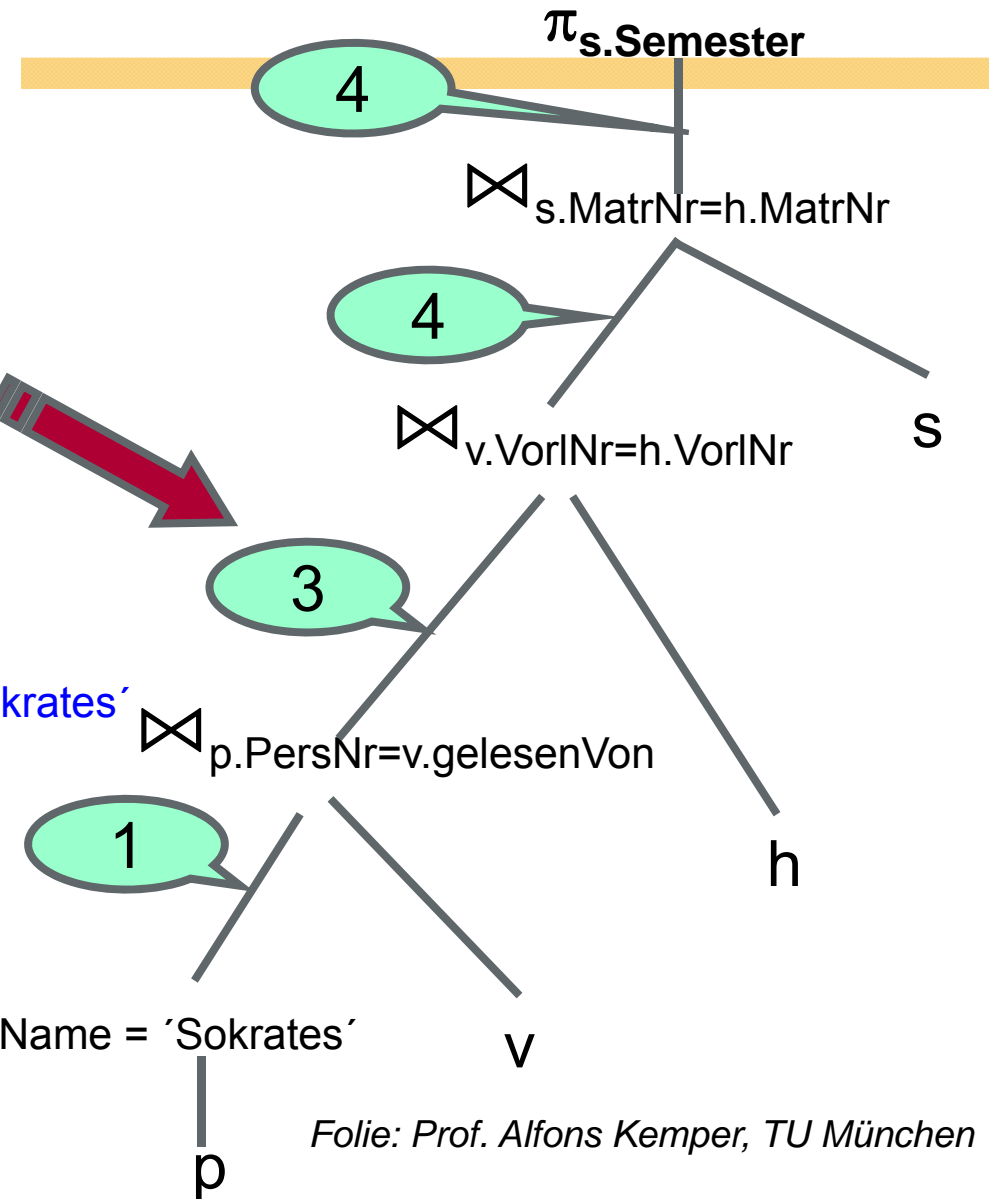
$\pi_{s.Semester}$

4

$\bowtie_{s.MatrNr=h.MatrNr}$

4

$\bowtie_{v.VorlNr=h.VorlNr}$

s

3

krates´

$\bowtie_{p.PersNr=v.gelesenVon}$

1

h

Name = ´Sokrates´

v

p

Folie: Prof. Alfons Kemper, TU München